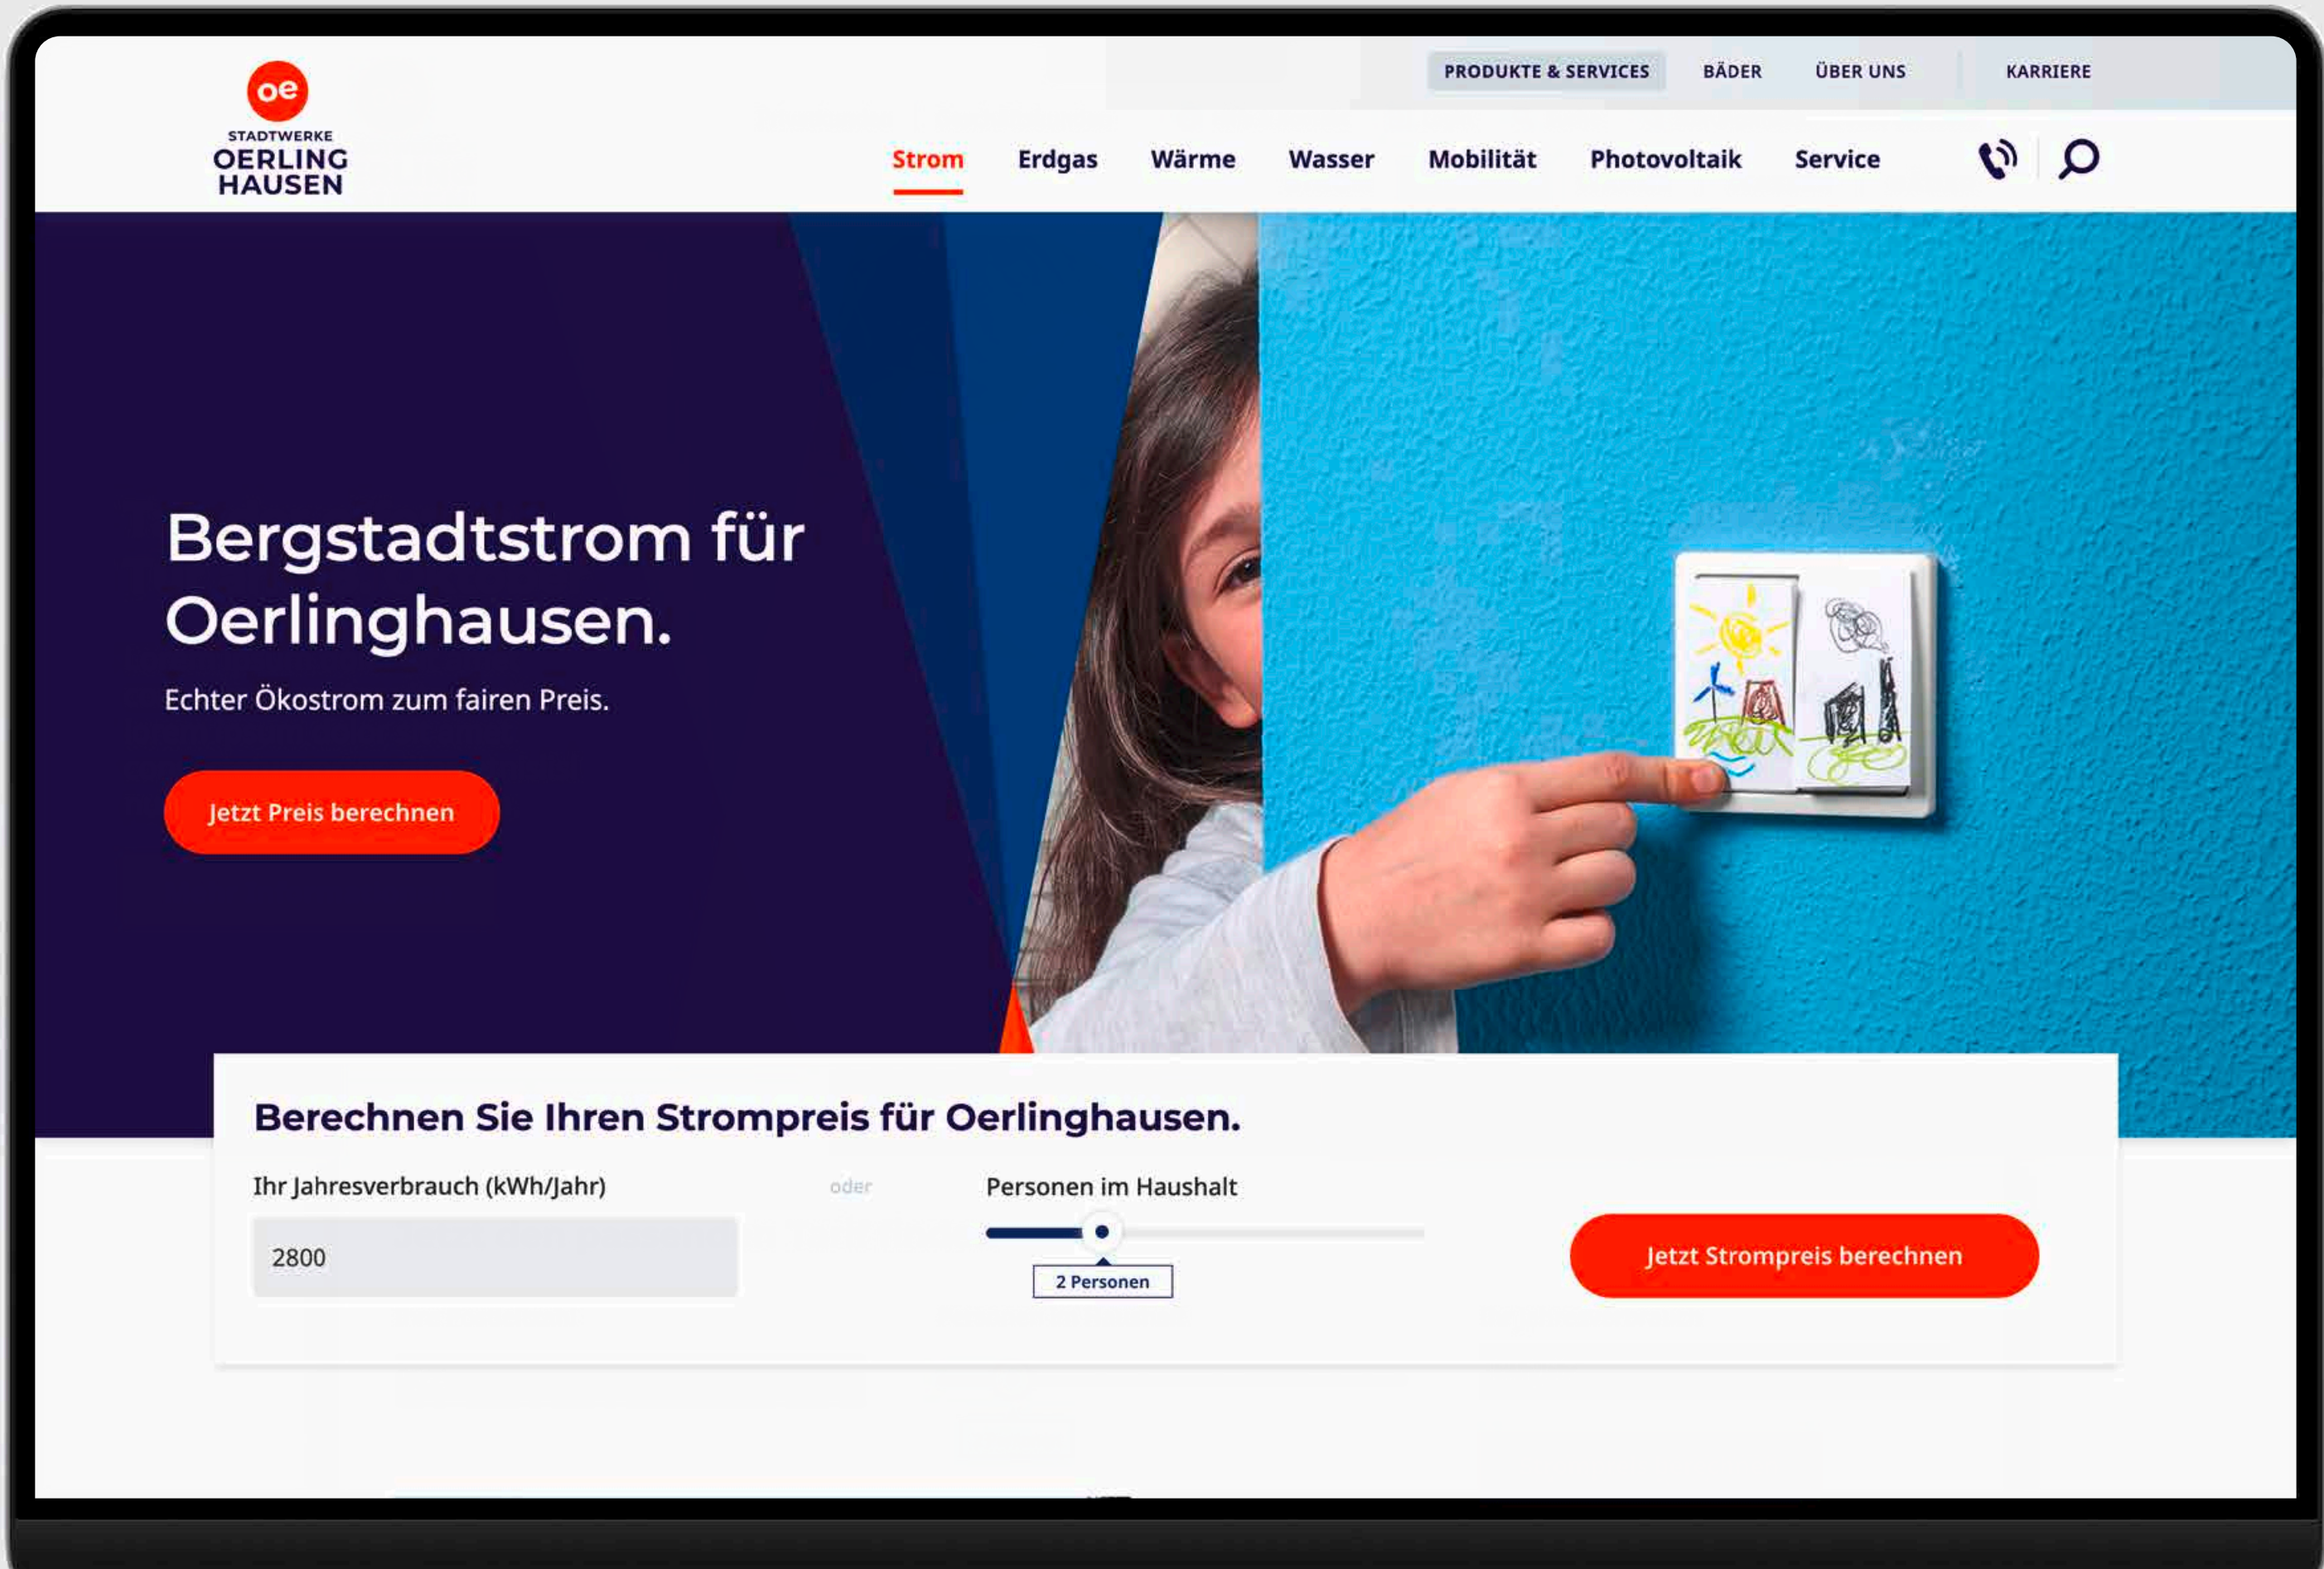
oe
STADTWERKE
OERLING
HAUSEN

PRODUKTE & SERVICES BÄDER ÜBER UNS KARRIERE

Strom Erdgas Wärme Wasser Mobilität Photovoltaik Service

Bergstadtstrom für Oerlinghausen.

Echter Ökostrom zum fairen Preis.

Jetzt Preis berechnen

Berechnen Sie Ihren Strompreis für Oerlinghausen.

Ihr Jahresverbrauch (kWh/Jahr)

2800

oder

Personen im Haushalt

2 Personen

Jetzt Strompreis berechnen